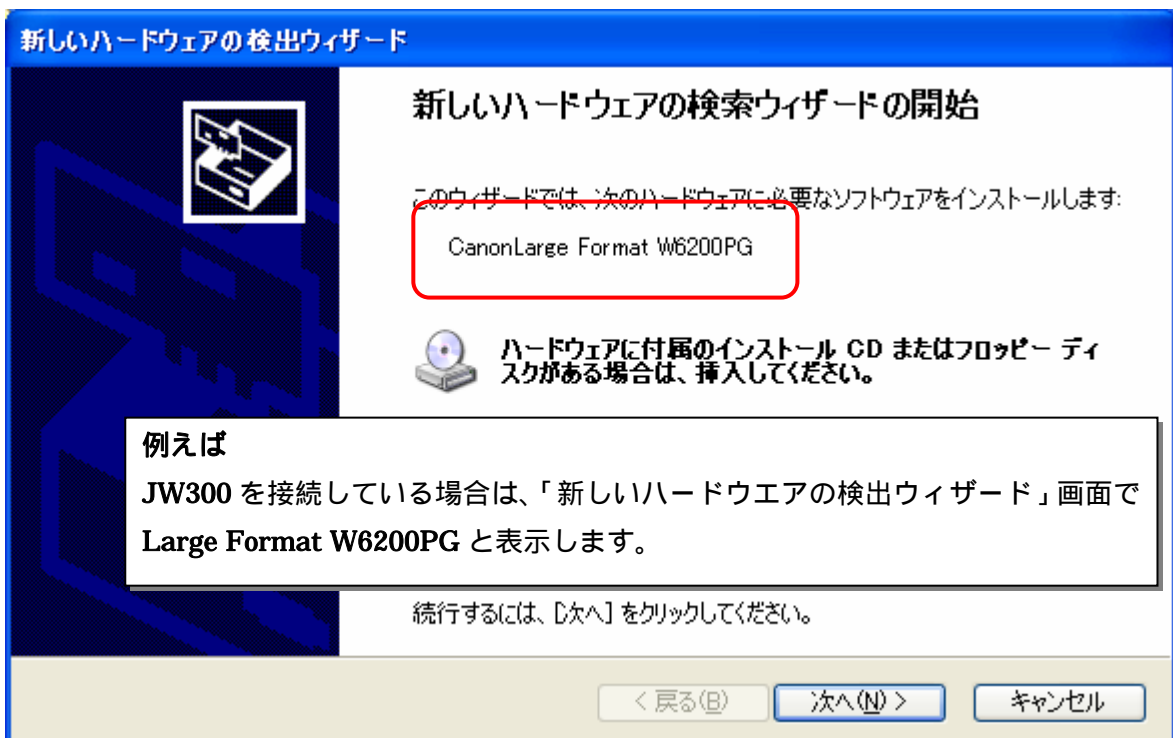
新しいハードウェアの検出ウィザード

新しいハードウェアの検索ウィザードの開始

このウィザードでは、次のハードウェアに必要なソフトウェアをインストールします:

CanonLarge Format W6200PG

ハードウェアに付属のインストール CD またはフロッピー ディスクがある場合は、挿入してください。

例えば
JW300 を接続している場合は、「新しいハードウエアの検出ウィザード」画面で Large Format W6200PG と表示します。

続行するには、[次へ] をクリックしてください。

< 戻る(B)　次へ(N) >　キャンセル